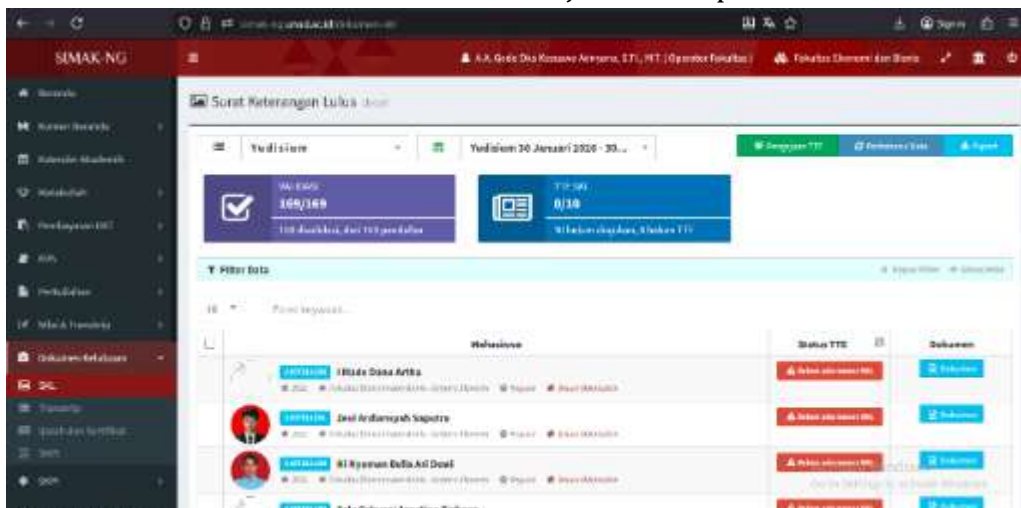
SIMAK-NG

A.A. Gede Oka Kusuma Antara, S.T., M.T. [Operator Fakultas] Fakultas Ekonomi dan Bisnis

Beranda
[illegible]
Kalender Akademik
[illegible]
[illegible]
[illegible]
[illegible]
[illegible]
Dokumen Kelulusan
SKL
Transkrip
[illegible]
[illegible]
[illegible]

Surat Keterangan Lulus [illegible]

Yudisium

Yudisium 30 Januari 2020 - 30...

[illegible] TTE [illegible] Export

VALIDASI
169/169
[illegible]

TTE SKL
0/10
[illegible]

Filter Data

10 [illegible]

Mahasiswa | Status TTE | Dokumen

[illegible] I Made Dana Artha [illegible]

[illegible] Jeni Ardiansyah Saputra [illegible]

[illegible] Ni Nyoman Bella Ari Dewi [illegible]

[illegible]